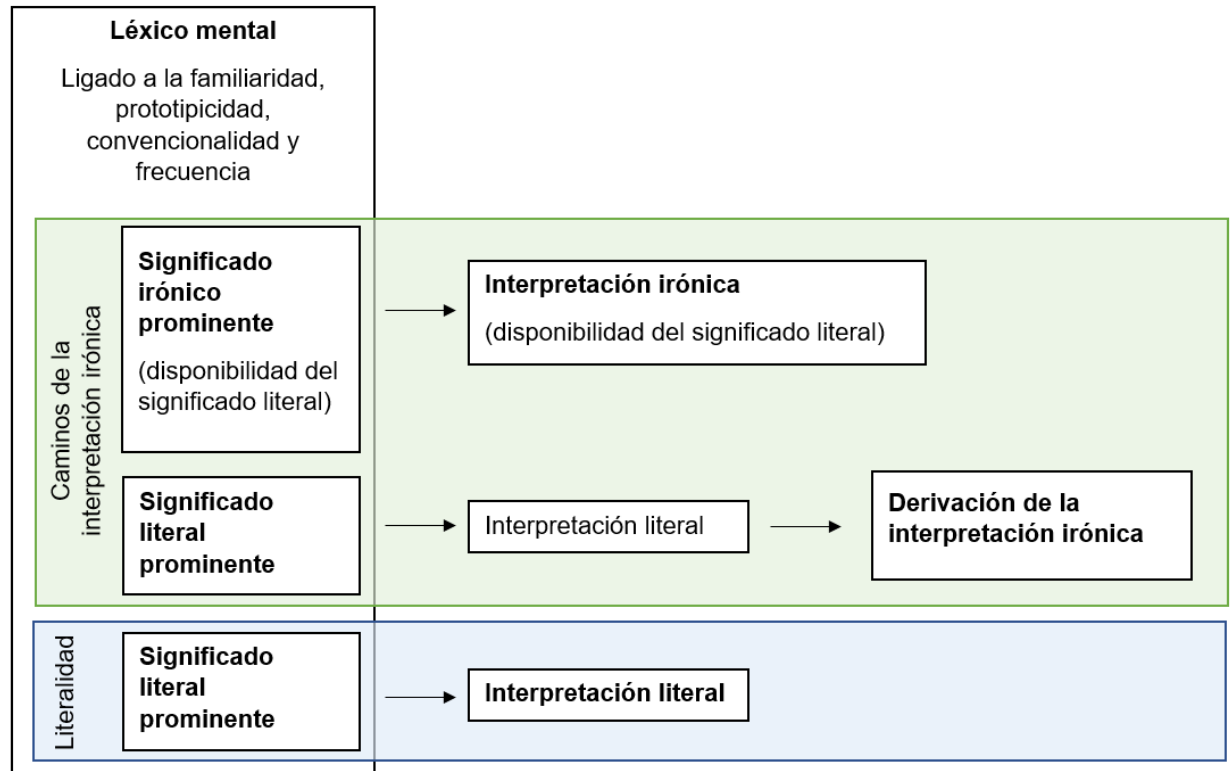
Léxico mental

Ligado a la familiaridad, prototipicidad, convencionalidad y frecuencia

Caminos de la interpretación irónica

Significado irónico prominente

(disponibilidad del significado literal)

Interpretación irónica

(disponibilidad del significado literal)

Significado literal prominente

Interpretación literal

Derivación de la interpretación irónica

Literalidad

Significado literal prominente

Interpretación literal